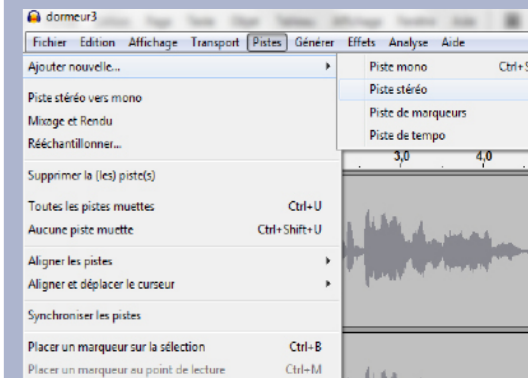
dormeur3

Fichier Edition Affichage Transport Pistes Générer Effets Analyse Aide

Ajouter nouvelle...

Piste stéréo vers mono

Mixage et Rendu

Rééchantillonner...

Supprimer la (les) piste(s)

Toutes les pistes muettes Ctrl+U

Aucune piste muette Ctrl+Shift+U

Aligner les pistes

Aligner et déplacer le curseur

Synchroniser les pistes

Placer un marqueur sur la sélection Ctrl+B

Placer un marqueur au point de lecture Ctrl+M

Piste mono Ctrl+S

Piste stéréo

Piste de marqueurs

Piste de tempo

3,0

4,0